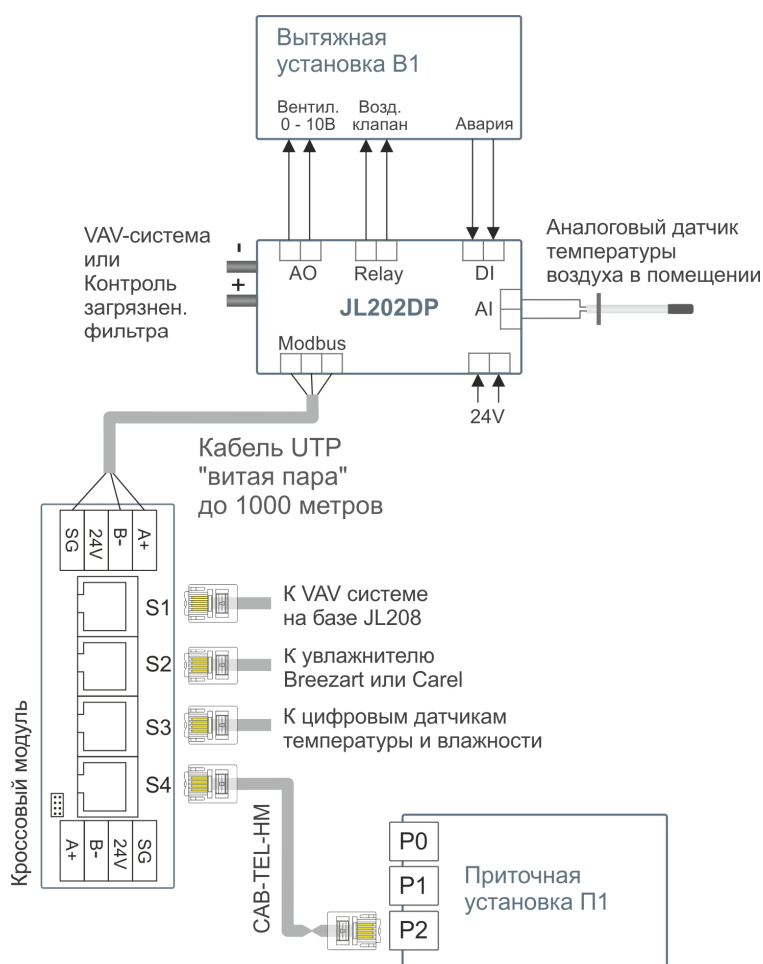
Вытяжная установка В1

Вентил. 0 - 10В

Возд. клапан

Авария

VAV-система или Контроль загрязнен. фильтра

-

+

AO

Relay

DI

JL202DP

AI

Аналоговый датчик температуры воздуха в помещении

Modbus

24V

Кабель UTP "витая пара" до 1000 метров

SG

24V

B-

A+

S1

К VAV системе на базе JL208

S2

К увлажнителю Breezart или Carel

S3

К цифровым датчикам температуры и влажности

S4

A+

B-

24V

SG

Кроссовый модуль

CAB-TEL-HM

P0

P1

P2

Приточная установка П1